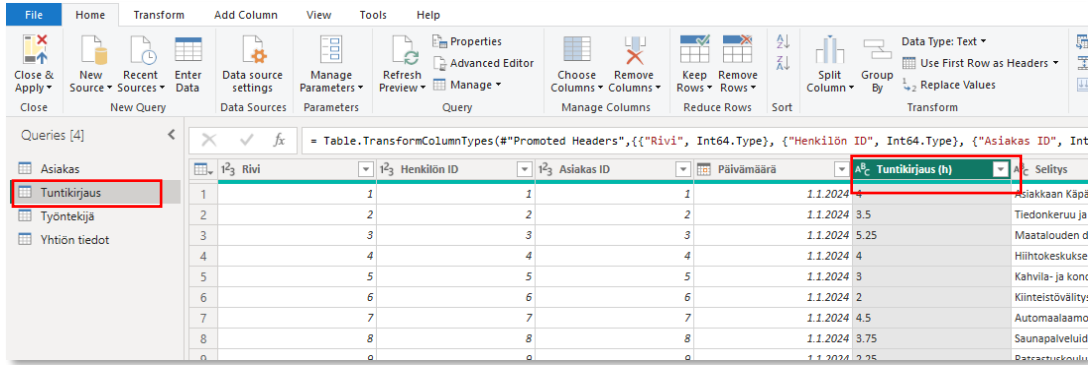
File Home Transform Add Column View Tools Help

Close & Apply ▾ | Close
New Source ▾ | Recent Sources ▾ | Enter Data | New Query
Data source settings | Data Sources
Manage Parameters ▾ | Parameters
Refresh Preview ▾ | Properties | Advanced Editor | Manage ▾ | Query
Choose Columns ▾ | Remove Columns ▾ | Manage Columns
Keep Rows ▾ | Remove Rows ▾ | Reduce Rows
Sort
Split Column ▾ | Group By | Data Type: Text ▾ | Use First Row as Headers ▾ | Replace Values | Transform

Queries [4]
Asiakas
Tuntikirjaus
Työntekijä
Yhtiön tiedot

fx = Table.TransformColumnTypes(#"Promoted Headers",{{"Rivi", Int64.Type}, {"Henkilön ID", Int64.Type}, {"Asiakas ID", Int

| | Rivi | Henkilön ID | Asiakas ID | Päivämäärä | Tuntikirjaus (h) | Selitys |
|---|---|---|---|---|---|---|
| 1 | 1 | 1 | 1 | 1.1.2024 | 4 | Asiakkaan Käpä |
| 2 | 2 | 2 | 2 | 1.1.2024 | 3.5 | Tiedonkeruu ja |
| 3 | 3 | 3 | 3 | 1.1.2024 | 5.25 | Maatalouden d |
| 4 | 4 | 4 | 4 | 1.1.2024 | 4 | Hiihtokeskukse |
| 5 | 5 | 5 | 5 | 1.1.2024 | 3 | Kahvila- ja konc |
| 6 | 6 | 6 | 6 | 1.1.2024 | 2 | Kiinteistövälitys |
| 7 | 7 | 7 | 7 | 1.1.2024 | 4.5 | Automaalaamo |
| 8 | 8 | 8 | 8 | 1.1.2024 | 3.75 | Saunapalveluid |
| 9 | 9 | 9 | 9 | 1.1.2024 | 2.25 | Patsastuskoulu |